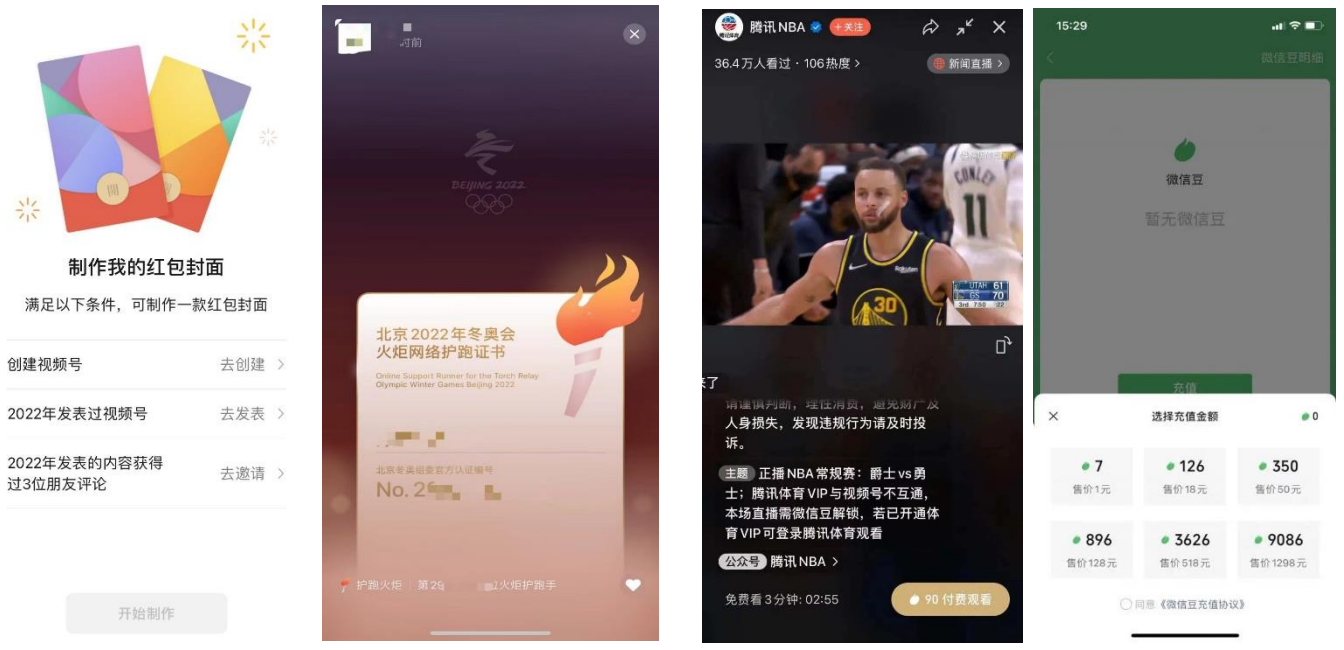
制作我的红包封面

满足以下条件，可制作一款红包封面

创建视频号 去创建 >

2022年发表过视频号 去发表 >

2022年发表的内容获得过3位朋友评论 去邀请 >

开始制作

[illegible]前

BEIJING 2022

北京2022年冬奥会火炬网络护跑证书

Online Support Runner for the Torch Relay Olympic Winter Games Beijing 2022

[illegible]

北京冬奥组委官方认证编号

No. 2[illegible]

护跑火炬 | 第2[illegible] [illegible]火炬护跑手

腾讯NBA +关注

36.4万人看过 · 106热度 >

新闻直播 >

CONLEY 11

UTAH 61 GS 70 3rd 7:58 22

30

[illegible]了

请谨慎判断，理性消费，避免财产及人身损失，发现违规行为请及时投诉。

主题 正播NBA常规赛：爵士vs勇士；腾讯体育VIP与视频号不互通，本场直播需微信豆解锁，若已开通体育VIP可登录腾讯体育观看

公众号 腾讯NBA >

免费看3分钟: 02:55

90 付费观看

15:29

微信豆明细

微信豆

暂无微信豆

充值

选择充值金额

0

| 7 售价1元 | 126 售价18元 | 350 售价50元 |
|---|---|---|
| 896 售价128元 | 3626 售价518元 | 9086 售价1298元 |

同意《微信豆充值协议》